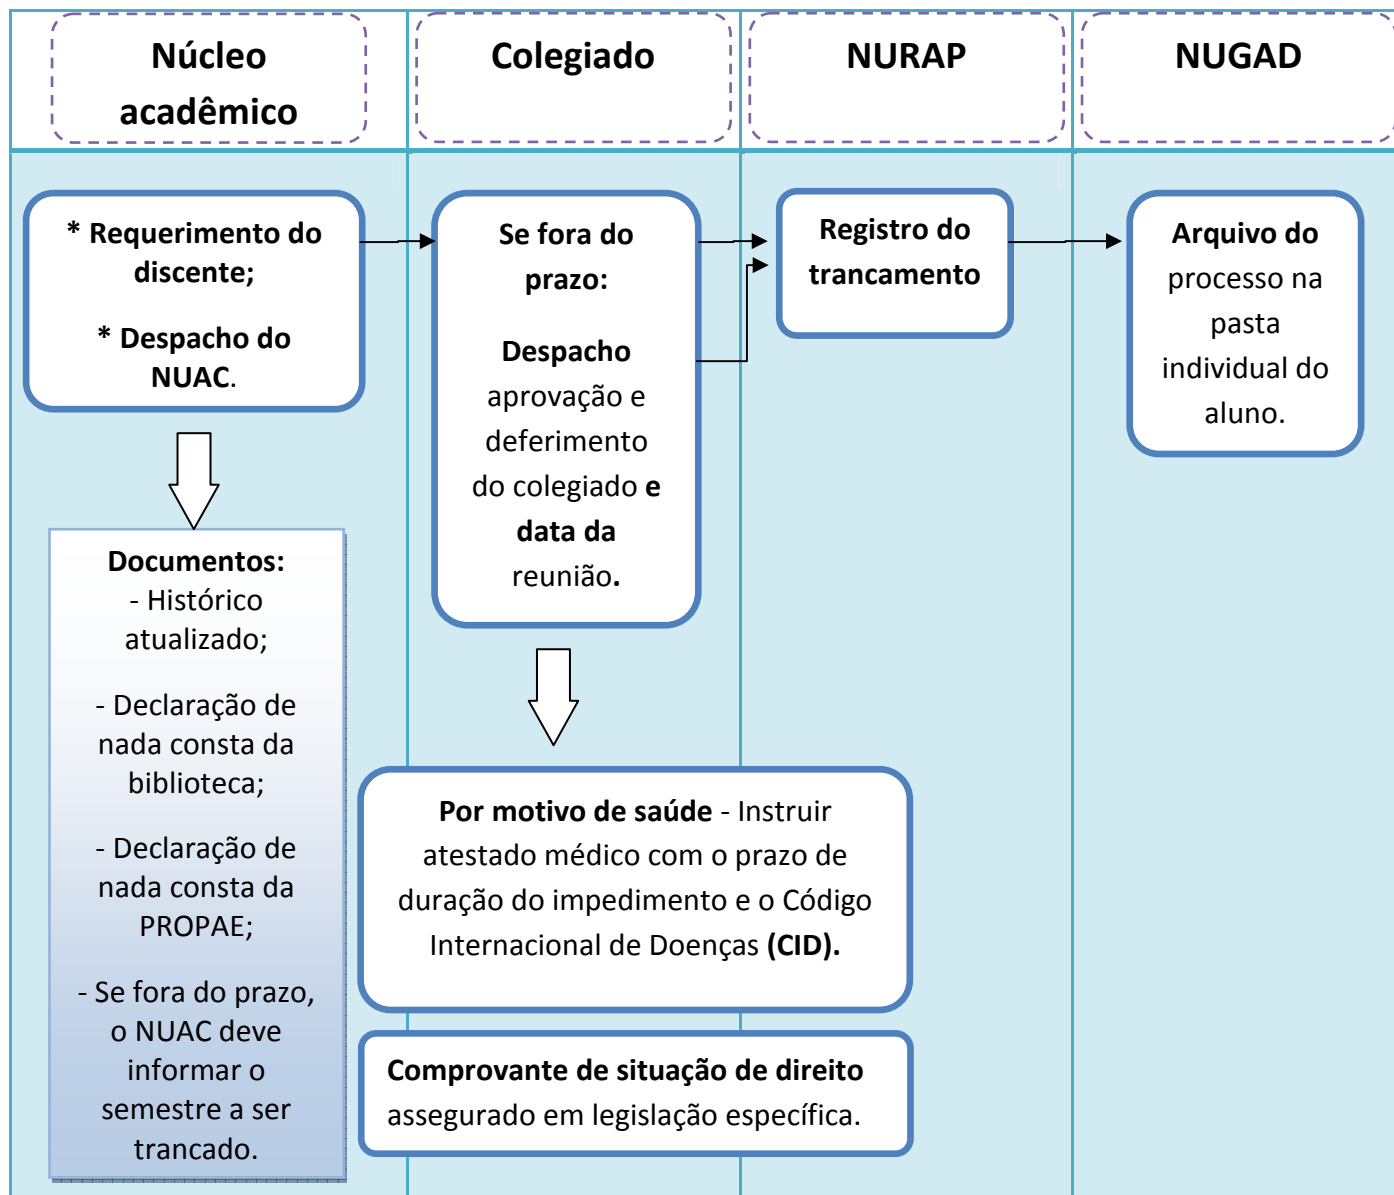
Núcleo acadêmico

Colegiado

NURAP

NUGAD

* Requerimento do discente;

* Despacho do NUAC.

Documentos:
- Histórico atualizado;

- Declaração de nada consta da biblioteca;

- Declaração de nada consta da PROPAE;

- Se fora do prazo, o NUAC deve informar o semestre a ser trancado.

Se fora do prazo:

Despacho aprovação e deferimento do colegiado e data da reunião.

Por motivo de saúde - Instruir atestado médico com o prazo de duração do impedimento e o Código Internacional de Doenças (CID).

Comprovante de situação de direito assegurado em legislação específica.

Registro do trancamento

Arquivo do processo na pasta individual do aluno.